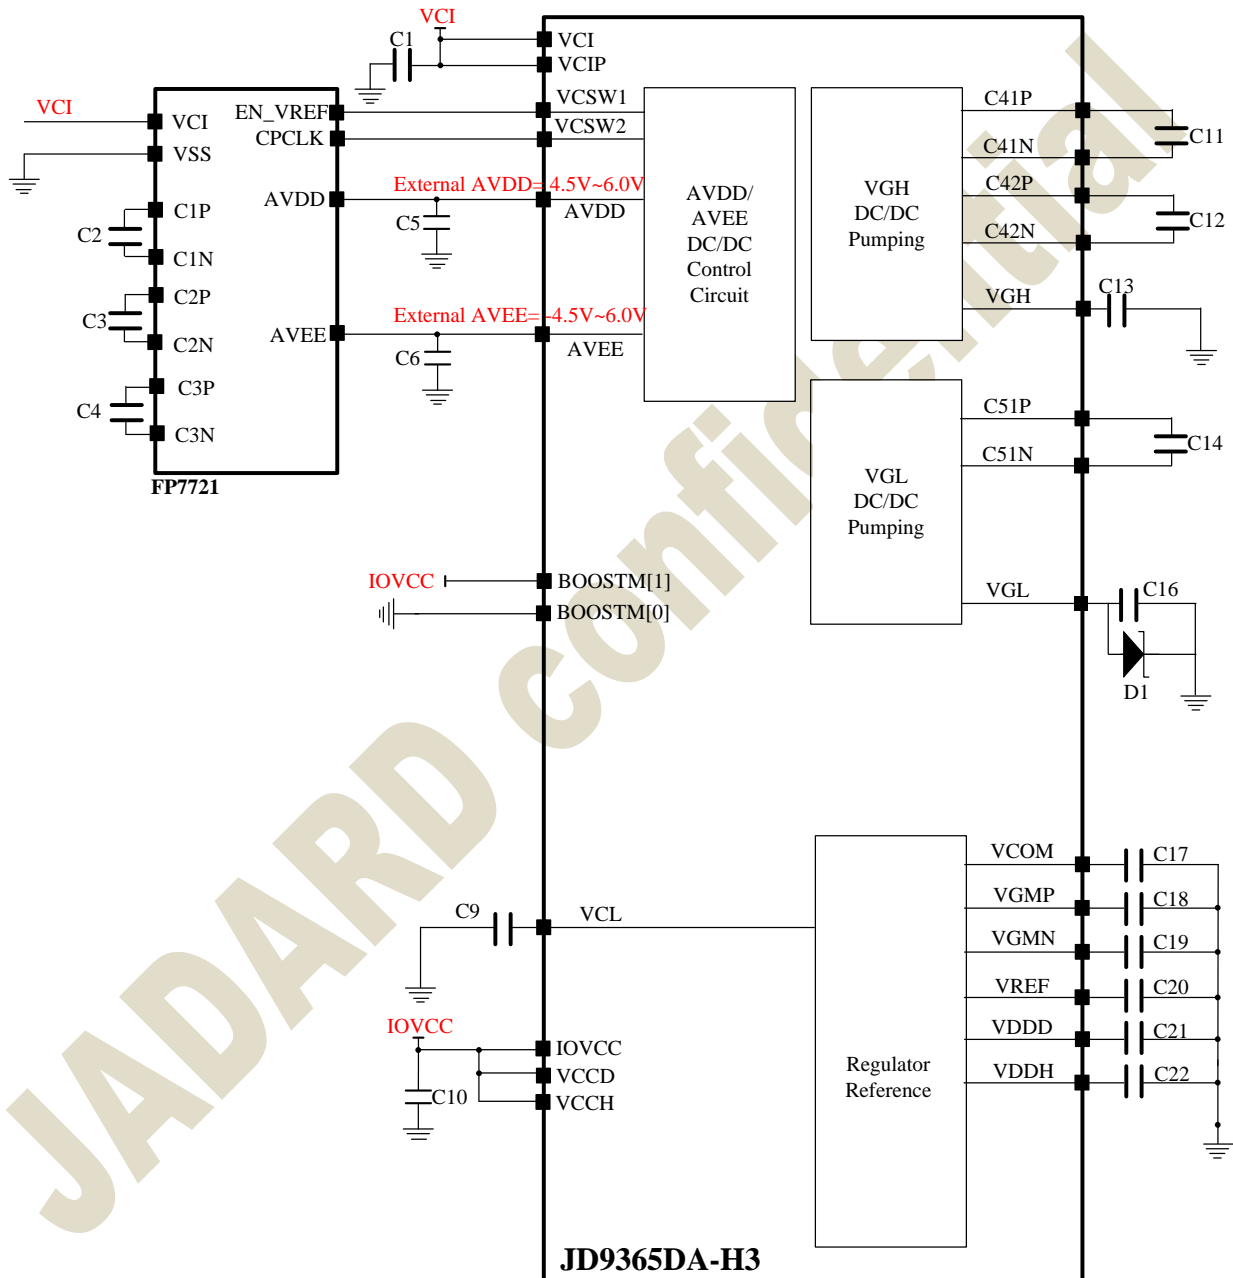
VCI
C1
VCI
VCIP
VCI
VCI
VSS
C2
C1P
C1N
C3
C2P
C2N
C4
C3P
C3N
FP7721
EN_VREF
CPCLK
AVDD
AVEE
VCSW1
VCSW2
External AVDD=4.5V~6.0V
C5
AVDD
External AVEE=-4.5V~6.0V
C6
AVEE
AVDD/ AVEE DC/DC Control Circuit
VGH DC/DC Pumping
C41P
C41N
C42P
C42N
VGH
C11
C12
C13
VGL DC/DC Pumping
C51P
C51N
VGL
C14
C16
D1
IOVCC
BOOSTM[1]
BOOSTM[0]
JADARD confidential
C9
VCL
IOVCC
C10
IOVCC
VCCD
VCCH
Regulator Reference
VCOM
VGMP
VGMN
VREF
VDDD
VDDH
C17
C18
C19
C20
C21
C22
JD9365DA-H3